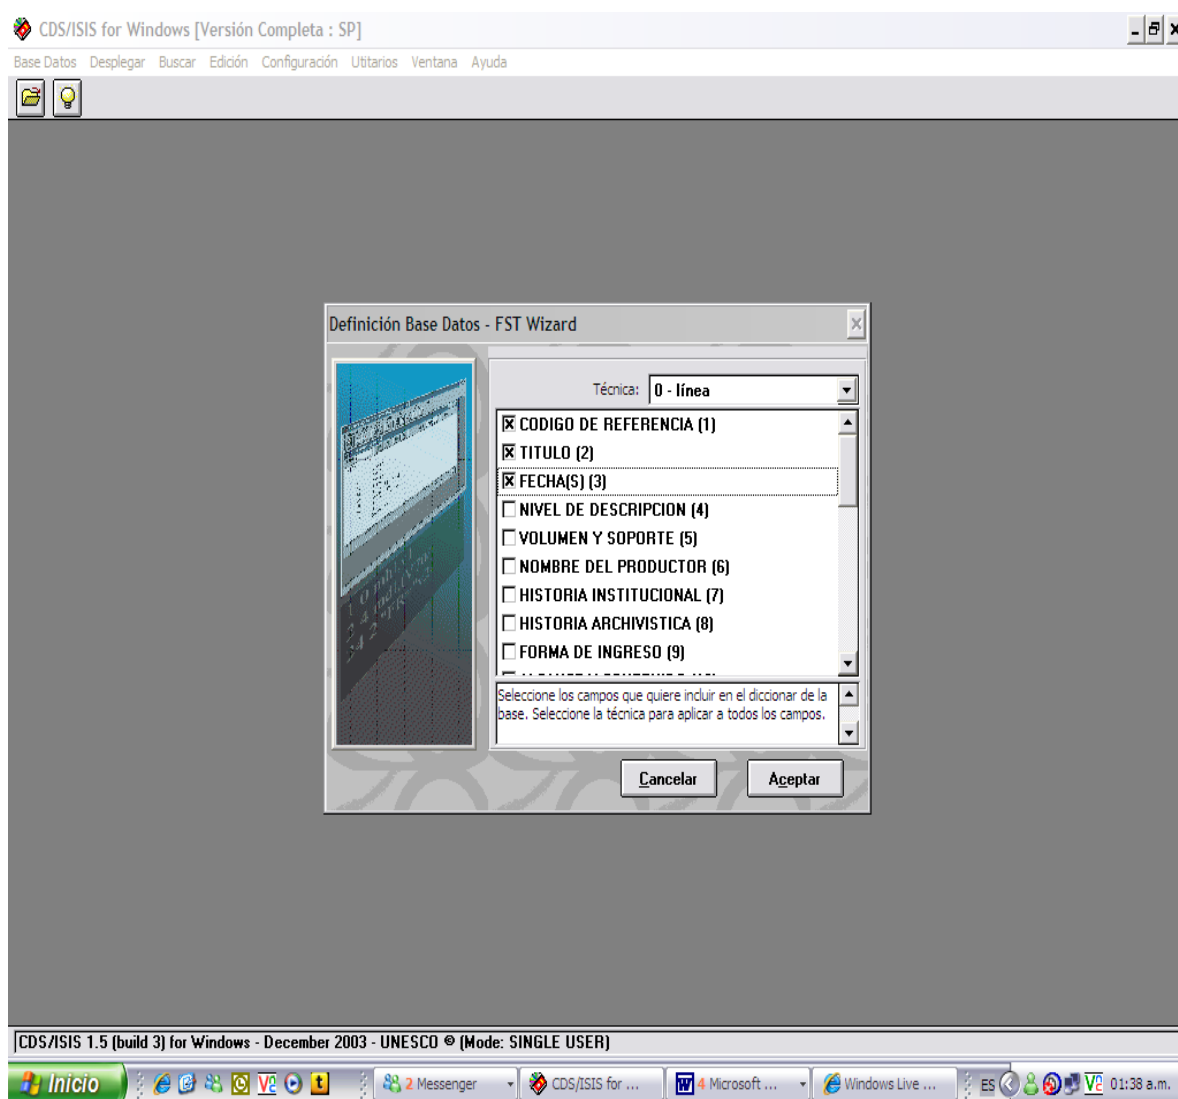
CDS/ISIS for Windows [Versión Completa : SP]

Base Datos Desplegar Buscar Edición Configuración Utitarios Ventana Ayuda

Definición Base Datos - FST Wizard

Técnica: 0 - línea

☒ CODIGO DE REFERENCIA (1)
☒ TITULO (2)
☒ FECHA(S) (3)
☐ NIVEL DE DESCRIPCION (4)
☐ VOLUMEN Y SOPORTE (5)
☐ NOMBRE DEL PRODUCTOR (6)
☐ HISTORIA INSTITUCIONAL (7)
☐ HISTORIA ARCHIVISTICA (8)
☐ FORMA DE INGRESO (9)

Seleccione los campos que quiere incluir en el diccionar de la base. Seleccione la técnica para aplicar a todos los campos.

Cancelar Aceptar

CDS/ISIS 1.5 (build 3) for Windows - December 2003 - UNESCO © (Mode: SINGLE USER)

Inicio 2 Messenger CDS/ISIS for ... 4 Microsoft ... Windows Live ... ES 01:38 a.m.